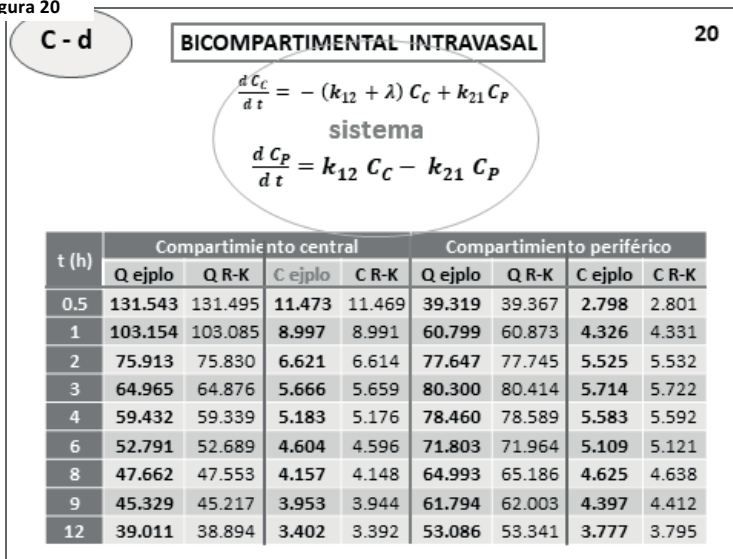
gura 20

C - d

BICOMPARTIMENTAL INTRAVASAL

20

$\frac{d\,C_C}{d\,t} = -\,(k_{12} + \lambda)\,C_C + k_{21}\,C_P$

sistema

$\frac{d\,C_P}{d\,t} = k_{12}\;C_C - \;k_{21}\;C_P$

| t (h) | Compartimiento central | | | | Compartimiento periférico | | | |
|---|---|---|---|---|---|---|---|---|
| | Q ejplo | Q R-K | C ejplo | C R-K | Q ejplo | Q R-K | C ejplo | C R-K |
| 0.5 | 131.543 | 131.495 | 11.473 | 11.469 | 39.319 | 39.367 | 2.798 | 2.801 |
| 1 | 103.154 | 103.085 | 8.997 | 8.991 | 60.799 | 60.873 | 4.326 | 4.331 |
| 2 | 75.913 | 75.830 | 6.621 | 6.614 | 77.647 | 77.745 | 5.525 | 5.532 |
| 3 | 64.965 | 64.876 | 5.666 | 5.659 | 80.300 | 80.414 | 5.714 | 5.722 |
| 4 | 59.432 | 59.339 | 5.183 | 5.176 | 78.460 | 78.589 | 5.583 | 5.592 |
| 6 | 52.791 | 52.689 | 4.604 | 4.596 | 71.803 | 71.964 | 5.109 | 5.121 |
| 8 | 47.662 | 47.553 | 4.157 | 4.148 | 64.993 | 65.186 | 4.625 | 4.638 |
| 9 | 45.329 | 45.217 | 3.953 | 3.944 | 61.794 | 62.003 | 4.397 | 4.412 |
| 12 | 39.011 | 38.894 | 3.402 | 3.392 | 53.086 | 53.341 | 3.777 | 3.795 |